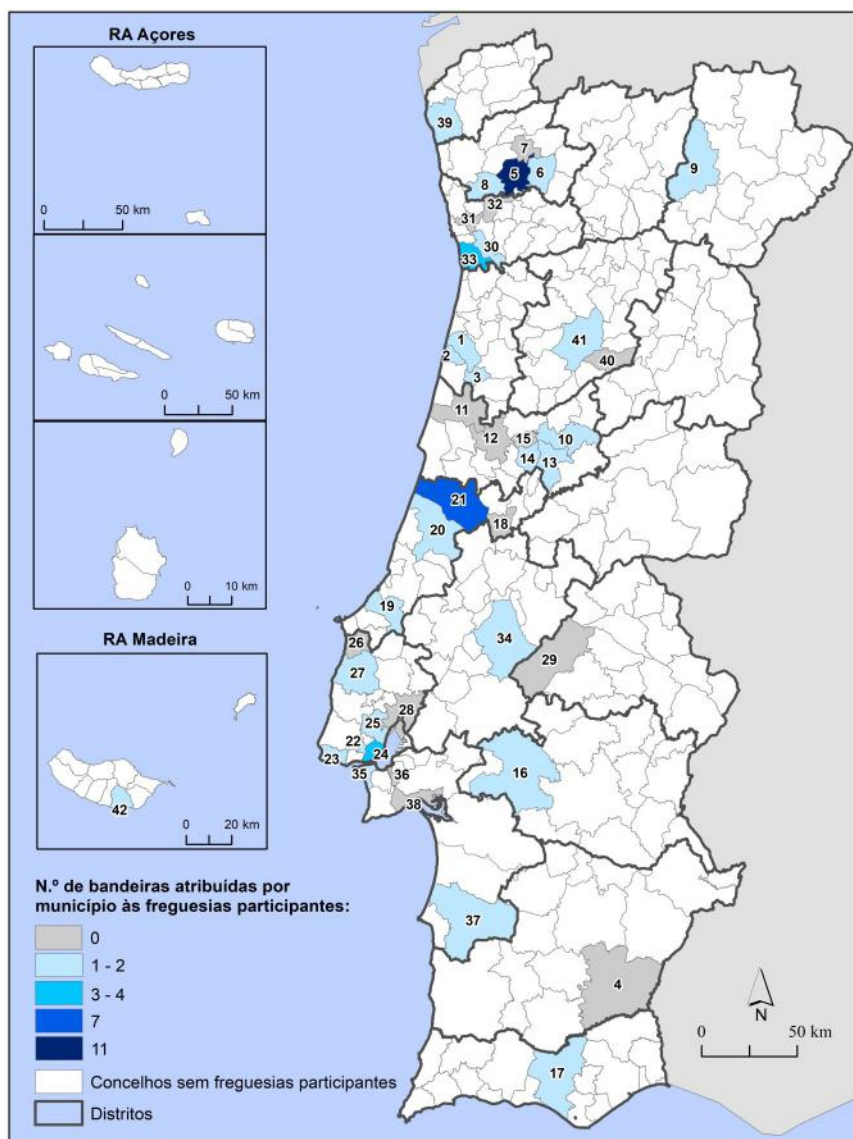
RA Açores

0 50 km

0 50 km

0 10 km

RA Madeira

42

0 20 km

39
7
5
6
9
8
32
31
30
33
41
40
1
2
3
11
12
15
10
14
13
21
18
20
19
26
34
29
27
28
25
22
24
23
35
36
16
38
37
4
17

N.º de bandeiras atribuídas por município às freguesias participantes:

0
1 - 2
3 - 4
7
11
Concelhos sem freguesias participantes
Distritos

N

0 50 km